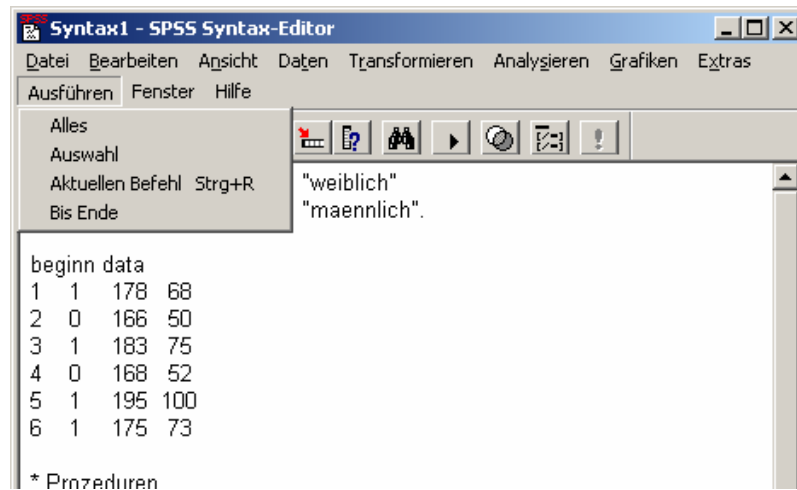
Syntax1 - SPSS Syntax-Editor

Datei Bearbeiten Ansicht Daten Transformieren Analysieren Grafiken Extras
Ausführen Fenster Hilfe

Alles
Auswahl
Aktuellen Befehl Strg+R
Bis Ende

"weiblich"
"maennlich".

beginn data
1 1 178 68
2 0 166 50
3 1 183 75
4 0 168 52
5 1 195 100
6 1 175 73

* Prozeduren